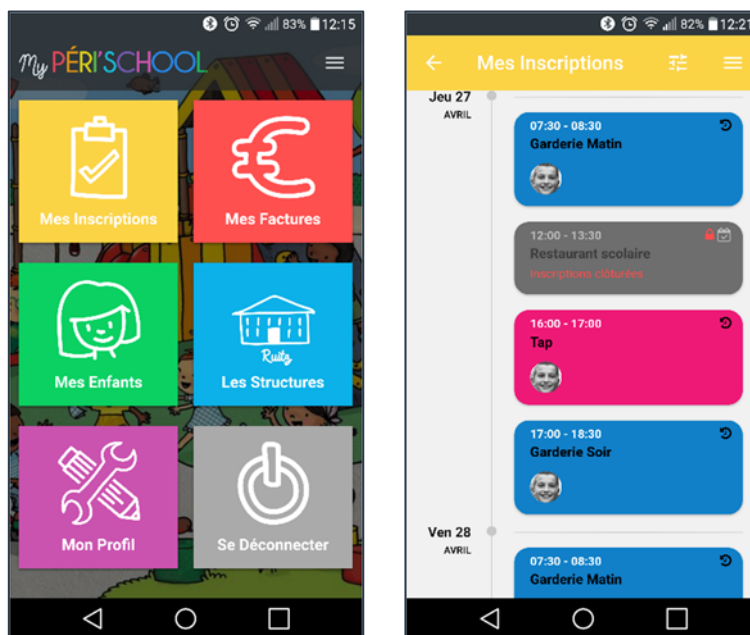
83% 12:15

My PÉRI'SCHOOL

Mes Inscriptions

Mes Factures

Mes Enfants

Ruitz

Les Structures

Mon Profil

Se Déconnecter

82% 12:21

Mes Inscriptions

Jeu 27
AVRIL

07:30 - 08:30
Garderie Matin

12:00 - 13:30
Restaurant scolaire
Inscriptions clôturées

16:00 - 17:00
Tap

17:00 - 18:30
Garderie Soir

Ven 28
AVRIL

07:30 - 08:30
Garderie Matin